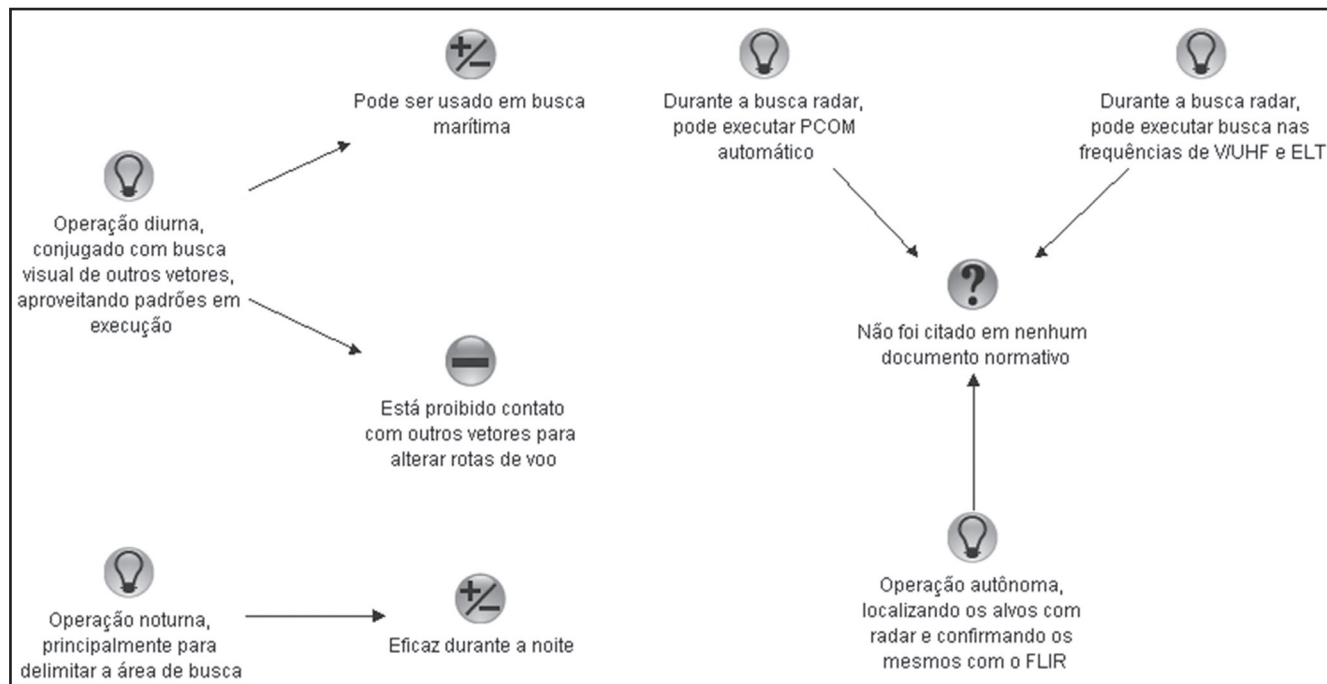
Pode ser usado em busca marítima

Durante a busca radar, pode executar PCOM automático

Durante a busca radar, pode executar busca nas frequências de V/UHF e ELT

Operação diurna, conjugado com busca visual de outros vetores, aproveitando padrões em execução

Não foi citado em nenhum documento normativo

Está proibido contato com outros vetores para alterar rotas de voo

Operação noturna, principalmente para delimitar a área de busca

Eficaz durante a noite

Operação autônoma, localizando os alvos com radar e confirmando os mesmos com o FLIR